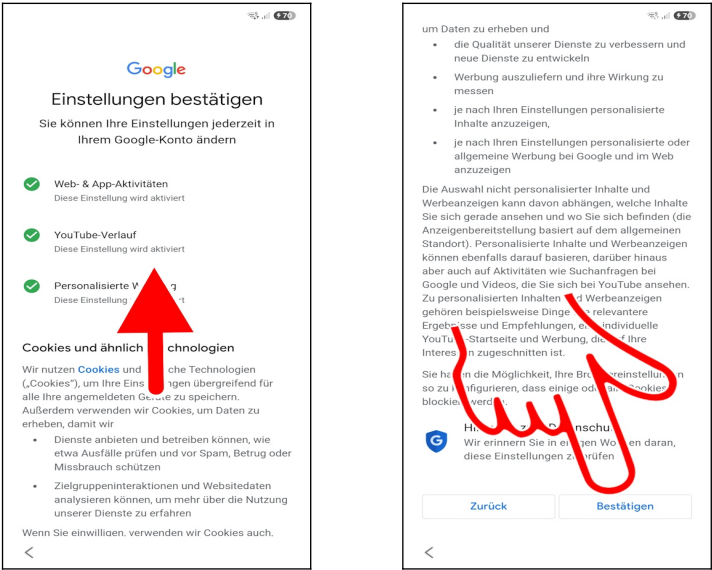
70

Google

Einstellungen bestätigen

Sie können Ihre Einstellungen jederzeit in Ihrem Google-Konto ändern

Web- & App-Aktivitäten
Diese Einstellung wird aktiviert

YouTube-Verlauf
Diese Einstellung wird aktiviert

Personalisierte W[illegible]g
Diese Einstellung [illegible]rt

Cookies und ähnlich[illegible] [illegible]chnologien

Wir nutzen Cookies und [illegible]che Technologien („Cookies"), um Ihre Einst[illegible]ngen übergreifend für alle Ihre angemeldeten Ge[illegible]te zu speichern. Außerdem verwenden wir Cookies, um Daten zu erheben, damit wir

- Dienste anbieten und betreiben können, wie etwa Ausfälle prüfen und vor Spam, Betrug oder Missbrauch schützen
- Zielgruppeninteraktionen und Websitedaten analysieren können, um mehr über die Nutzung unserer Dienste zu erfahren

Wenn Sie einwilligen, verwenden wir Cookies auch,

<

70

um Daten zu erheben und

- die Qualität unserer Dienste zu verbessern und neue Dienste zu entwickeln
- Werbung auszuliefern und ihre Wirkung zu messen
- je nach Ihren Einstellungen personalisierte Inhalte anzuzeigen,
- je nach Ihren Einstellungen personalisierte oder allgemeine Werbung bei Google und im Web anzuzeigen

Die Auswahl nicht personalisierter Inhalte und Werbeanzeigen kann davon abhängen, welche Inhalte Sie sich gerade ansehen und wo Sie sich befinden (die Anzeigenbereitstellung basiert auf dem allgemeinen Standort). Personalisierte Inhalte und Werbeanzeigen können ebenfalls darauf basieren, dabei hinaus aber auch auf Aktivitäten wie Suchanfragen bei Google und Videos, die Sie sich bei YouTube ansehen. Zu personalisierten Inhalten und Werbeanzeigen gehören beispielsweise Dinge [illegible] relevantere Ergeb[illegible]sse und Empfehlungen, ei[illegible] individuelle YouTu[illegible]-Startseite und Werbung, die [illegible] Ihre Interes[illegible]n zugeschnitten ist.

Sie ha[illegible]en die Möglichkeit, Ihre Bro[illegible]reinstellun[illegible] so zu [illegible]nfigurieren, dass einige od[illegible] Cookies blockie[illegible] werde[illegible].

Hi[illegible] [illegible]z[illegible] D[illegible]nschu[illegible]
Wir erinnern Sie in ei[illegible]gen Wo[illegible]en daran, diese Einstellungen z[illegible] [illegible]rüfen

Zurück
Bestätigen

<